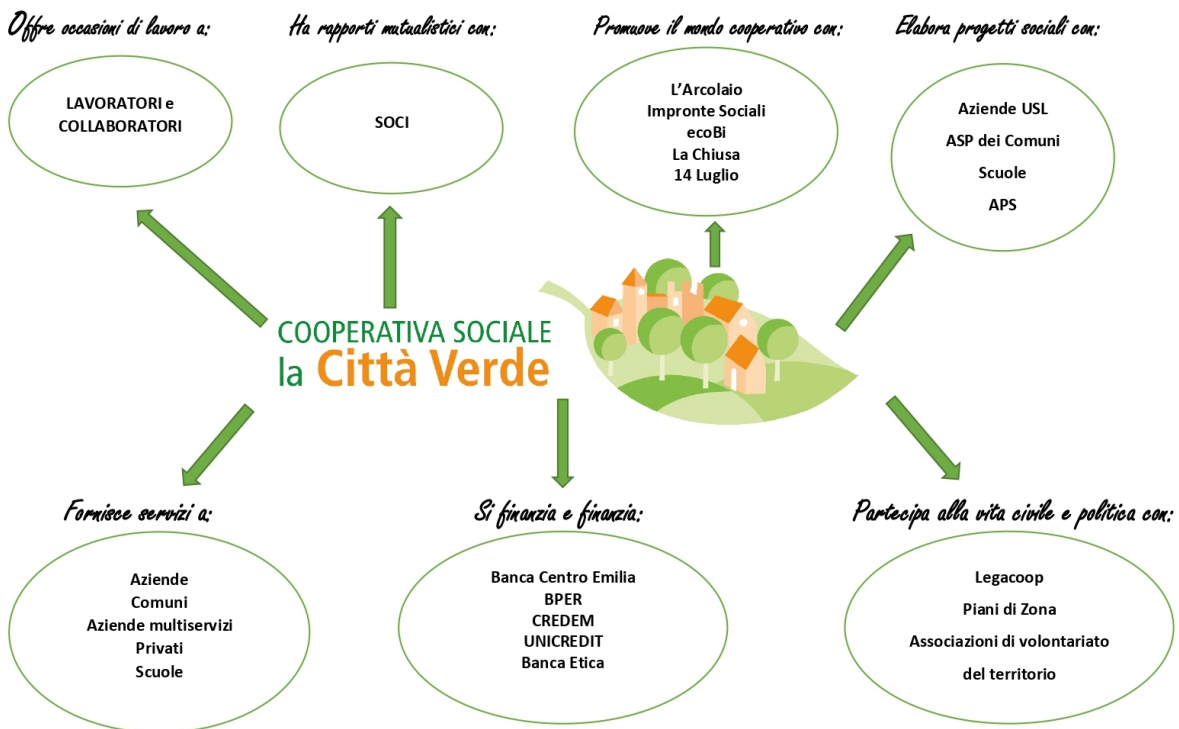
Offre occasioni di lavoro a:

LAVORATORI e COLLABORATORI

Ha rapporti mutualistici con:

SOCI

Promuove il mondo cooperativo con:

L'Arcolaio
Impronte Sociali
ecoBi
La Chiusa
14 Luglio

Elabora progetti sociali con:

Aziende USL
ASP dei Comuni
Scuole
APS

COOPERATIVA SOCIALE
la Città Verde

Fornisce servizi a:

Aziende
Comuni
Aziende multiservizi
Privati
Scuole

Si finanzia e finanzia:

Banca Centro Emilia
BPER
CREDEM
UNICREDIT
Banca Etica

Partecipa alla vita civile e politica con:

Legacoop
Piani di Zona
Associazioni di volontariato del territorio